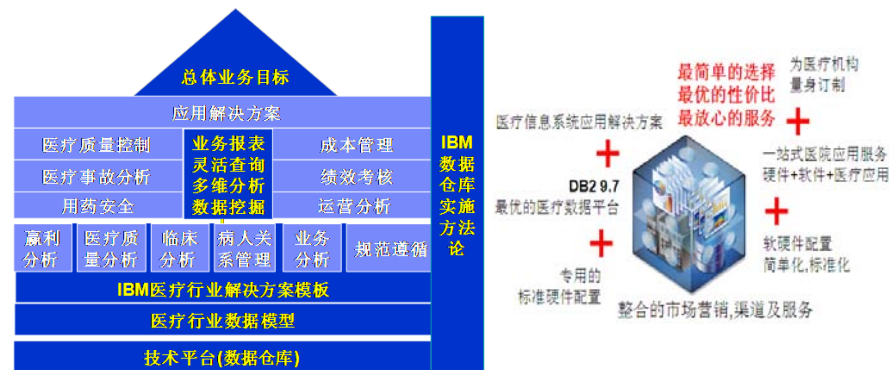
总体业务目标

应用解决方案

医疗质量控制

业务报表
灵活查询
多维分析
数据挖掘

成本管理

医疗事故分析

绩效考核

用药安全

运营分析

赢利分析

医疗质量分析

临床分析

病人关系管理

业务分析

规范遵循

IBM医疗行业解决方案模板

医疗行业数据模型

技术平台(数据仓库)

IBM数据仓库实施方法论

最简单的选择
最优的性价比
最放心的服务

为医疗机构量身订制

医疗信息系统应用解决方案

一站式医院应用服务
硬件+软件+医疗应用

DB2 9.7
最优的医疗数据平台

软硬件配置
简单化,标准化

专用的
标准硬件配置

整合的市场营销,渠道及服务